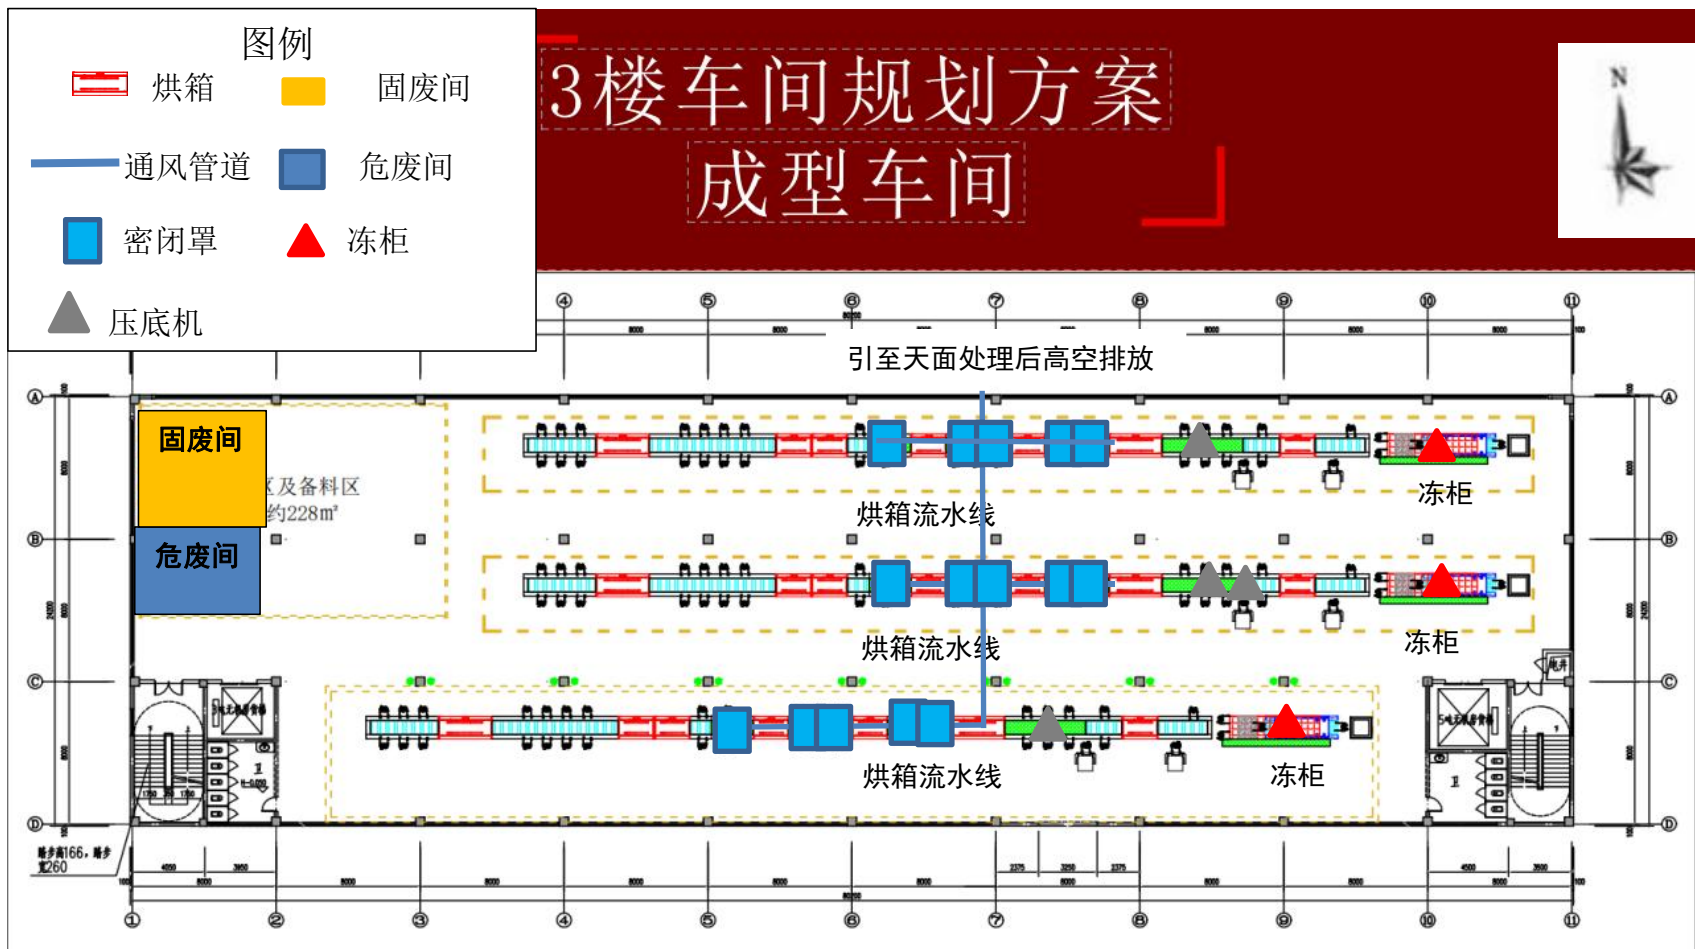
图例

烘箱

固废间

通风管道

危废间

密闭罩

冻柜

压底机

3楼车间规划方案

成型车间

N

引至天面处理后高空排放

固废间

区及备料区
约228m²

危废间

烘箱流水线

冻柜

烘箱流水线

冻柜

烘箱流水线

冻柜

④ ⑤ ⑥ ⑦ ⑧ ⑨ ⑩ ⑪

Ⓐ Ⓑ Ⓒ Ⓓ

① ② ③ ④ ⑤ ⑥ ⑦ ⑧ ⑨ ⑩ ⑪

踏步高166，踏步宽260